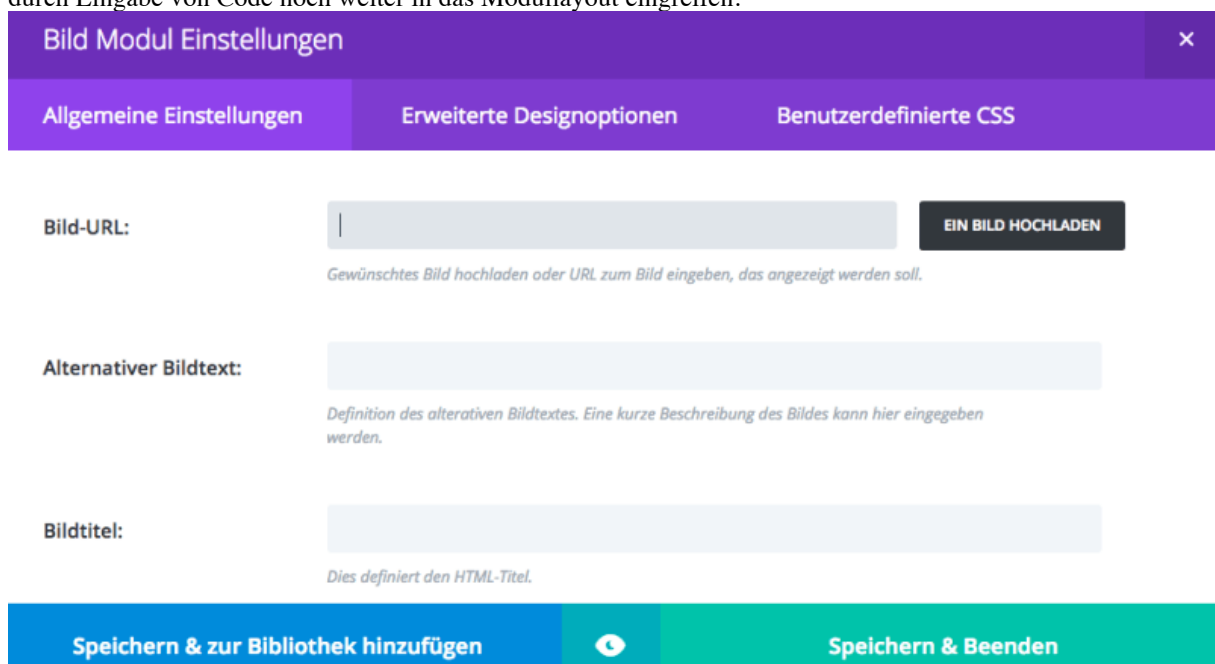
durch Eingabe von Code noch weiter in das Modullayout eingreifen.

Bild Modul Einstellungen

×

Allgemeine Einstellungen

Erweiterte Designoptionen

Benutzerdefinierte CSS

Bild-URL:

EIN BILD HOCHLADEN

Gewünschtes Bild hochladen oder URL zum Bild eingeben, das angezeigt werden soll.

Alternativer Bildtext:

Definition des alterativen Bildtextes. Eine kurze Beschreibung des Bildes kann hier eingegeben werden.

Bildtitel:

Dies definiert den HTML-Titel.

Speichern & zur Bibliothek hinzufügen

Speichern & Beenden